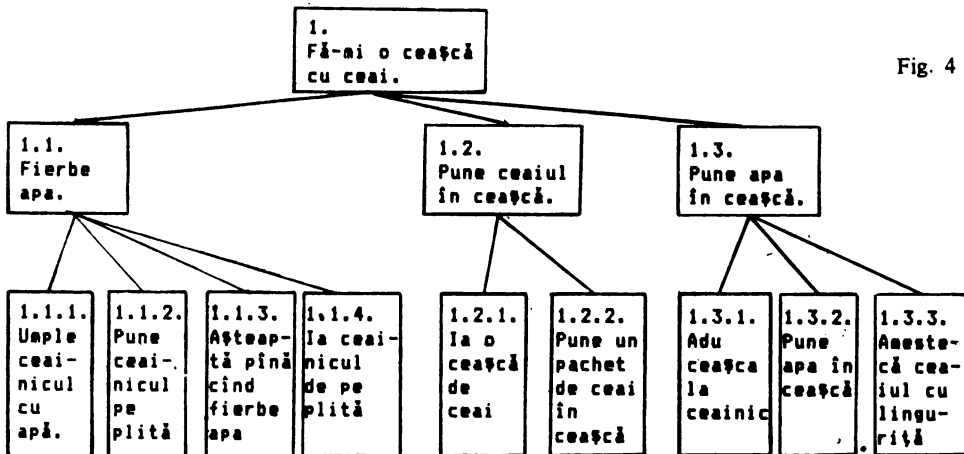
1.
Fă-mi o ceaşcă cu ceai.

Fig. 4

1.1.
Fierbe apa.

1.2.
Pune ceaiul în ceaşcă.

1.3.
Pune apa în ceaşcă.

1.1.1.
Umple ceainicul cu apă.

1.1.2.
Pune ceainicul pe plită

1.1.3.
Aşteaptă pînă cînd fierbe apa

1.1.4.
Ia ceainicul de pe plită

1.2.1.
Ia o ceaşcă de ceai

1.2.2.
Pune un pachet de ceai în ceaşcă

1.3.1.
Adu ceaşca la ceainic

1.3.2.
Pune apa în ceaşcă

1.3.3.
Amestecă ceaiul cu linguriţă